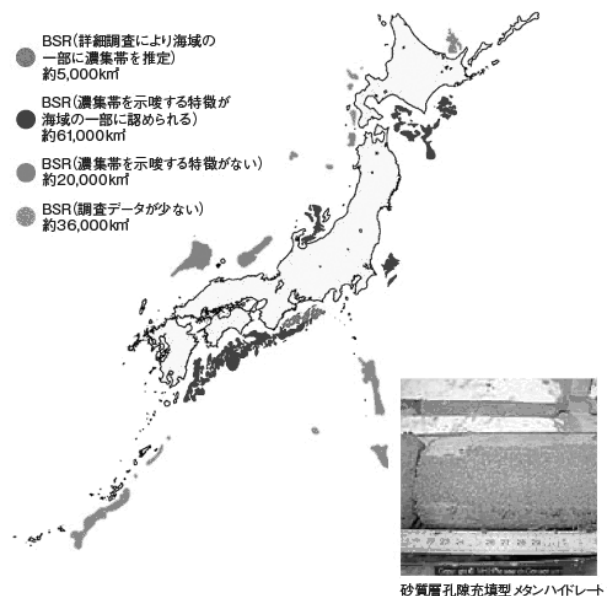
BSR（詳細調査により海域の一部に濃集帯を推定）
約5,000㎢

BSR（濃集帯を示唆する特徴が海域の一部に認められる）
約61,000㎢

BSR（濃集帯を示唆する特徴がない）
約20,000㎢

BSR（調査データが少ない）
約36,000㎢

砂質層孔隙充填型 メタンハイドレート